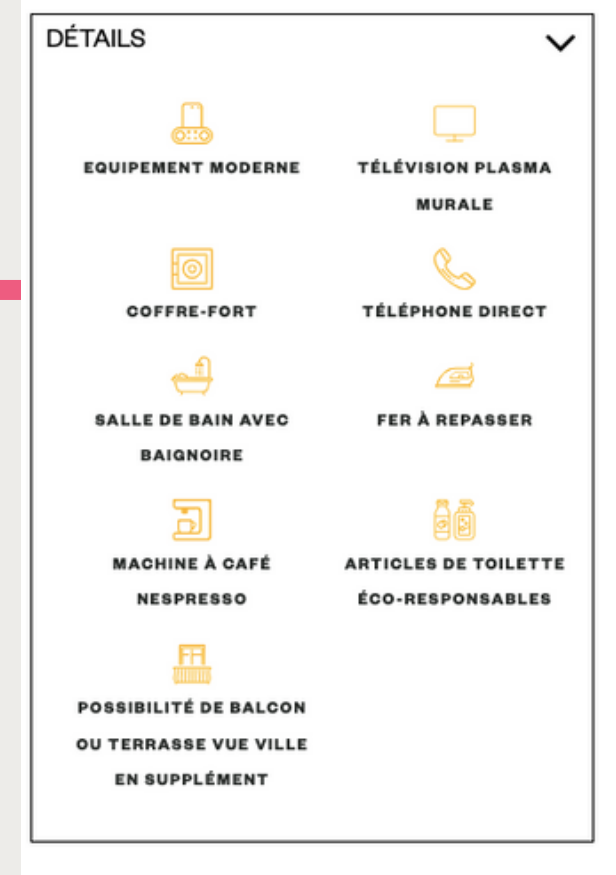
DÉTAILS

EQUIPEMENT MODERNE

TÉLÉVISION PLASMA MURALE

COFFRE-FORT

TÉLÉPHONE DIRECT

SALLE DE BAIN AVEC BAIGNOIRE

FER À REPASSER

MACHINE À CAFÉ NESPRESSO

ARTICLES DE TOILETTE ÉCO-RESPONSABLES

POSSIBILITÉ DE BALCON OU TERRASSE VUE VILLE EN SUPPLÉMENT